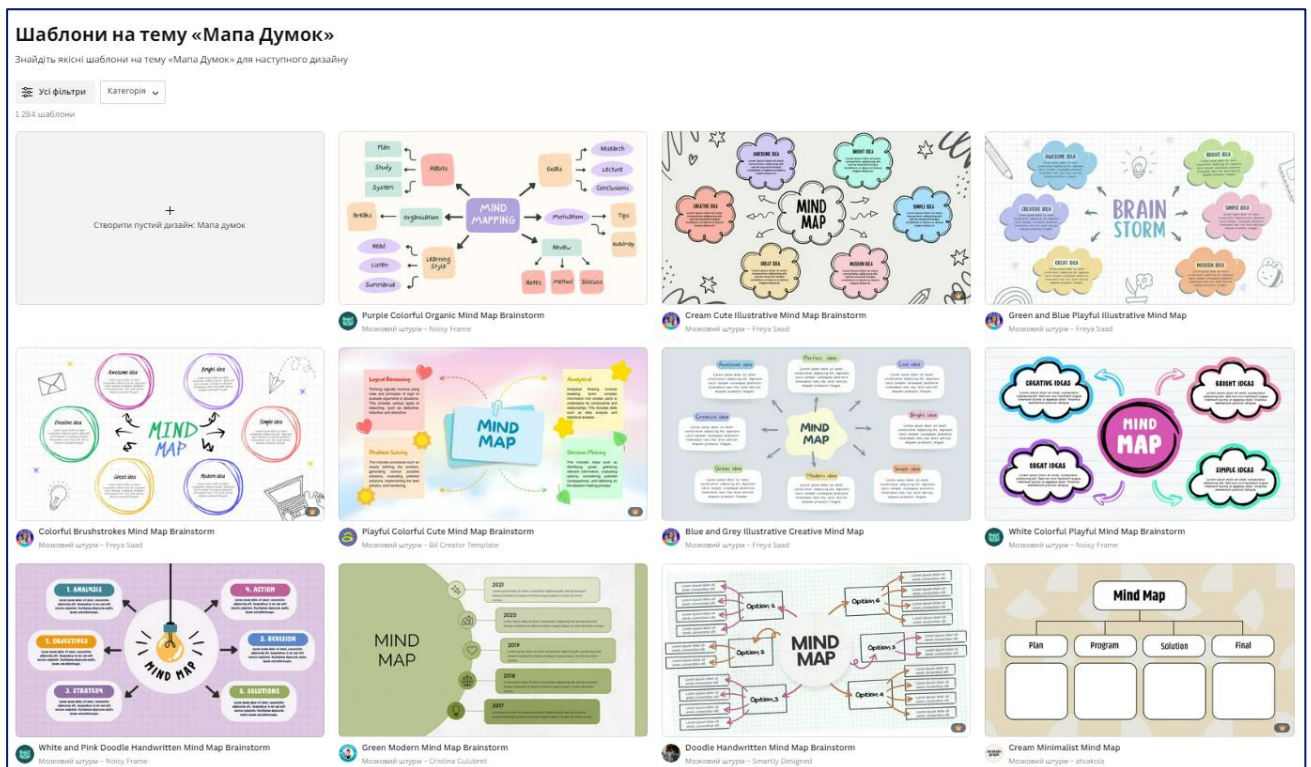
Шаблони на тему «Мапа Думок»

Знайдіть якісні шаблони на тему «Мапа Думок» для наступного дизайну

Усі фільтри

Категорія

1 284 шаблони

+
Створити пустий дизайн: Мапа думок

Plan
Study
System
Habits
Goals
Research
Lecture
Conclusions
Breaks
Organization
MIND MAPPING
Motivation
Tips
Read
Listen
Summarize
Learning Style
Review
Notes
Method
Discuss

Purple Colorful Organic Mind Map Brainstorm
Мозковий штурм • Noisy Frame

AWESOME IDEA
BRIGHT IDEA
CREATIVE IDEA
MIND MAP
SIMPLE IDEA
GREAT IDEA
MODERN IDEA

Cream Cute Illustrative Mind Map Brainstorm
Мозковий штурм • Freya Saad

AWESOME IDEA
BRIGHT IDEA
CREATIVE IDEA
BRAIN STORM
SIMPLE IDEA
GREAT IDEA
MODERN IDEA

Green and Blue Playful Illustrative Mind Map
Мозковий штурм • Freya Saad

Awesome idea
Bright idea
Creative idea
MIND MAP
Simple idea
Great idea
Modern idea

Colorful Brushstrokes Mind Map Brainstorm
Мозковий штурм • Freya Saad

Logical Reasoning
Analytical
MIND MAP
Problem Solving
Decision Making

Playful Colorful Cute Mind Map Brainstorm
Мозковий штурм • Bil Creator Template

Awesome idea
Perfect idea
Cool idea
Creative idea
MIND MAP
Bright idea
Green idea
Modern idea
Simple idea

Blue and Grey Illustrative Creative Mind Map
Мозковий штурм • Freya Saad

CREATIVE IDEAS
BRIGHT IDEAS
MIND MAP
GREAT IDEAS
SIMPLE IDEAS

White Colorful Playful Mind Map Brainstorm
Мозковий штурм • Noisy Frame

1. ANALYSIS
4. ACTION
2. OBJECTIVES
5. REVISION
3. STRATEGY
6. SOLUTIONS
MIND MAP

White and Pink Doodle Handwritten Mind Map Brainstorm
Мозковий штурм • Noisy Frame

MIND MAP
2021
2020
2019
2018
2017

Green Modern Mind Map Brainstorm
Мозковий штурм • Cristina Culubret

Option 1
Option 6
Option 2
MIND MAP
Option 5
Option 3
Option 4

Doodle Handwritten Mind Map Brainstorm
Мозковий штурм • Smartly Designed

Mind Map
Plan
Program
Solution
Final

Cream Minimalist Mind Map
Мозковий штурм • atvakola